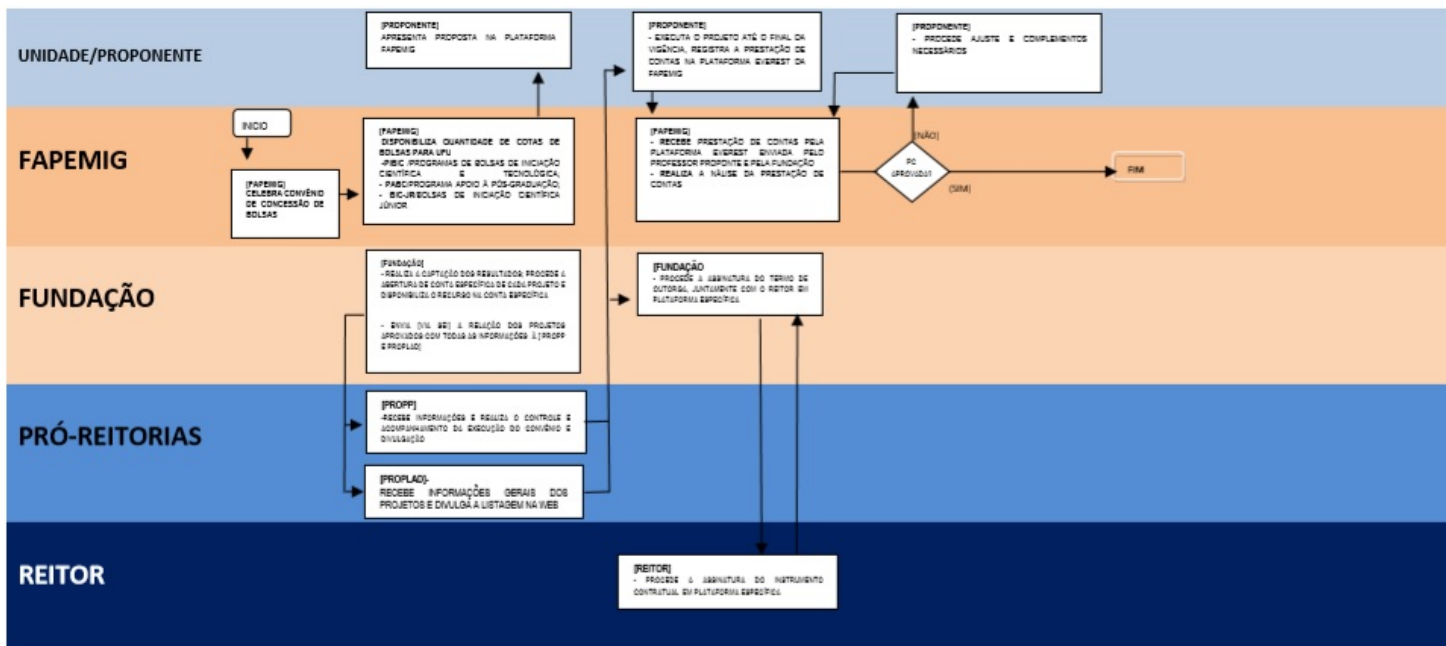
UNIDADE/PROPONENTE

[PROPONENTE]
APRESENTA PROPOSTA NA PLATAFORMA FAPEMIG

[PROPONENTE]
- EXECUTA O PROJETO ATÉ O FINAL DA VIGÊNCIA, REGISTRA A PRESTAÇÃO DE CONTAS NA PLATAFORMA EVEREST DA FAPEMIG

[PROPONENTE]
- PROCEDE AJUSTE E COMPLEMENTOS NECESSÁRIOS

FAPEMIG

INICIO

[FAPEMIG]
CELEBRA CONVÊNIO DE CONCESSÃO DE BOLSAS

[FAPEMIG]
DISPONIBILIZA QUANTIDADE DE COTAS DE BOLSAS PARA UFU
-PIBIC /PROGRAMAS DE BOLSAS DE INICIAÇÃO CIENTÍFICA E TECNOLÓGICA,
- PABC/PROGRAMA APOIO À PÓS-GRADUAÇÃO,
- BIC-JR/BOLSAS DE INICIAÇÃO CIENTÍFICA JÚNIOR

[FAPEMIG]
- RECEBE PRESTAÇÃO DE CONTAS PELA PLATAFORMA EVEREST ENVIADA PELO PROFESSOR PROPONTE E PELA FUNDAÇÃO
- REALIZA A NÁLISE DA PRESTAÇÃO DE CONTAS

[NÃO]

PC APROVADA?

(SIM)

FIM

FUNDAÇÃO

[FUNDAÇÃO]
- REALIZA A CAPTAÇÃO DOS RESULTADOS, PROCEDE A ABERTURA DE CONTA ESPECÍFICA DE CADA PROJETO E DISPONIBILIZA O RECURSO NA CONTA ESPECÍFICA

- ENVIA (VIA SEI) A RELAÇÃO DOS PROJETOS APROVADOS COM TODAS AS INFORMAÇÕES À (PROPP E PROPLAD)

[FUNDAÇÃO
- PROCEDE A ASSINATURA DO TERMO DE OUTORGA, JUNTAMENTE COM O REITOR EM PLATAFORMA ESPECÍFICA

PRÓ-REITORIAS

[PROPP]
-RECEBE INFORMAÇÕES E REALIZA O CONTROLE E ACOMPANHAMENTO DA EXECUÇÃO DO CONVÊNIO E DIVULGAÇÃO

[PROPLAD]-
RECEBE INFORMAÇÕES GERAIS DOS PROJETOS E DIVULGA A LISTAGEM NA WEB

REITOR

[REITOR]
- PROCEDE A ASSINATURA DO INSTRUMENTO CONTRATUAL EM PLATAFORMA ESPECÍFICA